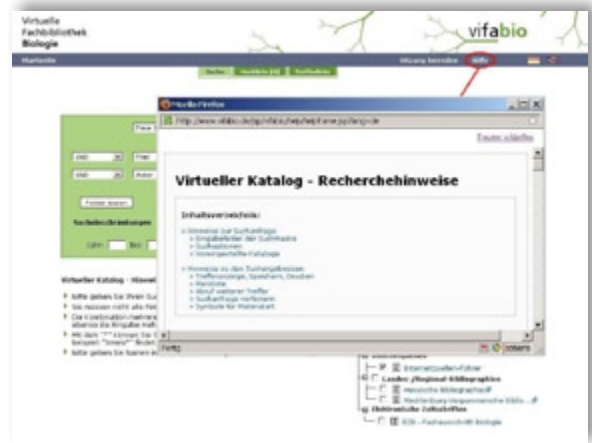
Virtuelle Fachbibliothek Biologie

vifabio

Startseite

Sitzung beenden

Hilfe

Suche

Merkliste (0)

Suchhistorie

Mozilla Firefox

http://www.vifabio.de/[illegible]

Fenster schließen

Virtueller Katalog - Recherchehinweise

Inhaltsverzeichnis:

» Hinweise zur Suchanfrage
» Eingabefelder der Suchmaske
» Suchoptionen
» Voreingestellte Kataloge

» Hinweise zu den Suchergebnissen
» Trefferanzeige, Speichern, Drucken
» Merkliste
» Abruf weiterer Treffer
» Suchanfrage verfeinern
» Symbole für Materialart

Fertig

Felder leeren

Suchbeschränkungen

Jahr: Bis:

Virtueller Katalog - Hinweise

Bitte geben Sie Ihren Su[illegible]
Sie müssen nicht alle Fel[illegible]
Die Kombination mehrere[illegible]
Mit dem "*" können Sie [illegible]
Bitte geben Sie Namen e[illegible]

Internetquellen-Führer
Landes-/Regional-Bibliographien
Hessische Bibliographie
Mecklenburg-Vorpommersche Biblio...
Elektronische Zeitschriften
EZB - Fachausschnitt Biologie